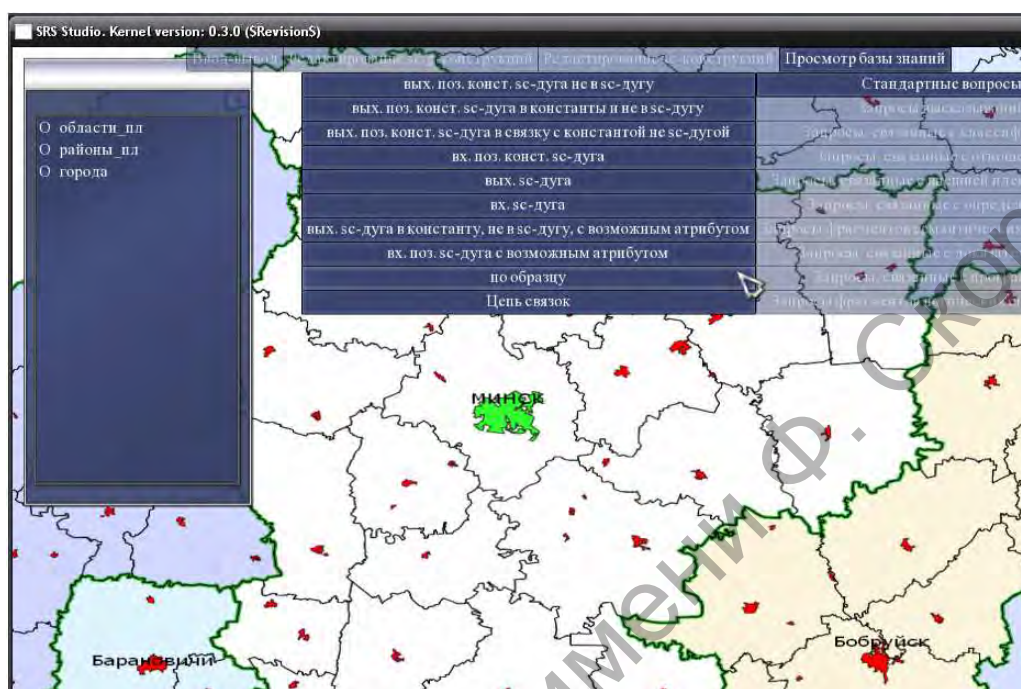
SRS Studio. Kernel version: 0.3.0 ($Revision$)

Ввод-вывод | Редактирование sc-конструкций | Редактирование sc-конструкций | Просмотр базы знаний

О области_пл
О районы_пл
О города

вых. поз. конст. sc-дуга не в sc-дугу
вых. поз. конст. sc-дуга в константы и не в sc-дугу
вых. поз. конст. sc-дуга в связку с константой не sc-дугой
вх. поз. конст. sc-дуга
вых. sc-дуга
вх. sc-дуга
вых. sc-дуга в константу, не в sc-дугу, с возможным атрибутом
вх. поз. sc-дуга с возможным атрибутом
по образцу
Цепь связок

Стандартные вопросы
Запросы высокоуровни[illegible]
Запросы, связанные с классиф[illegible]
Запросы, связанные с отноше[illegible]
Запросы, связанные с внешней иде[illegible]
Запросы, связанные с опреде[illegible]
Запросы фрагментов семантически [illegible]
Запросы, связанные с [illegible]
Запросы, связанные с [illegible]
Запросы фрагментов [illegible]

МИНСК
Барановичи
Бобруйск

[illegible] имени Ф. Скор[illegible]